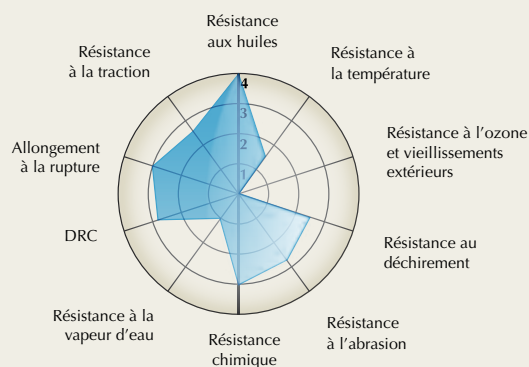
Résistance aux huiles

Résistance à la température

Résistance à l’ozone et vieillissements extérieurs

Résistance au déchirement

Résistance à l’abrasion

Résistance chimique

Résistance à la vapeur d’eau

DRC

Allongement à la rupture

Résistance à la traction

4
3
2
1